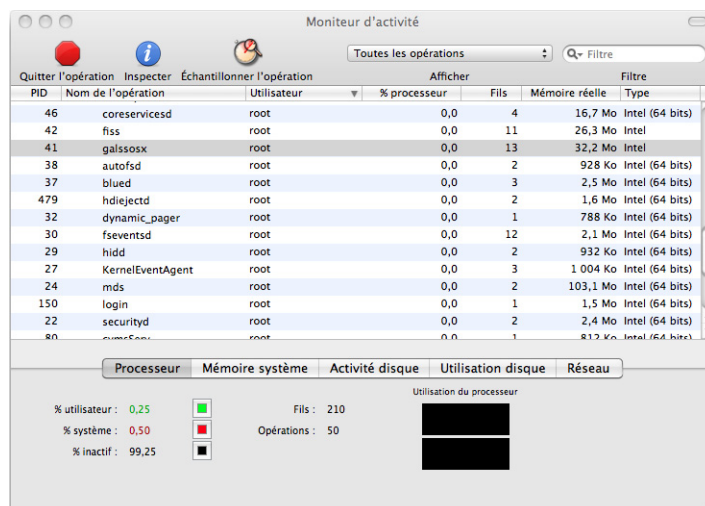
Moniteur d'activité

Quitter l'opération Inspecter Échantillonner l'opération

Toutes les opérations

Afficher

Filtre

Filtre

| PID | Nom de l'opération | Utilisateur | % processeur | Fils | Mémoire réelle | Type |
|---|---|---|---|---|---|---|
| 46 | coreservicesd | root | 0,0 | 4 | 16,7 Mo | Intel (64 bits) |
| 42 | fiss | root | 0,0 | 11 | 26,3 Mo | Intel |
| 41 | galssosx | root | 0,0 | 13 | 32,2 Mo | Intel |
| 38 | autofsd | root | 0,0 | 2 | 928 Ko | Intel (64 bits) |
| 37 | blued | root | 0,0 | 3 | 2,5 Mo | Intel (64 bits) |
| 479 | hdiejectd | root | 0,0 | 2 | 1,6 Mo | Intel (64 bits) |
| 32 | dynamic_pager | root | 0,0 | 1 | 788 Ko | Intel (64 bits) |
| 30 | fseventsd | root | 0,0 | 12 | 2,1 Mo | Intel (64 bits) |
| 29 | hidd | root | 0,0 | 2 | 932 Ko | Intel (64 bits) |
| 27 | KernelEventAgent | root | 0,0 | 3 | 1 004 Ko | Intel (64 bits) |
| 24 | mds | root | 0,0 | 2 | 103,1 Mo | Intel (64 bits) |
| 150 | login | root | 0,0 | 1 | 1,5 Mo | Intel (64 bits) |
| 22 | securityd | root | 0,0 | 2 | 2,4 Mo | Intel (64 bits) |
| 20 | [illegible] | root | 0,0 | 1 | 812 Ko | Intel (64 bits) |

Processeur Mémoire système Activité disque Utilisation disque Réseau

% utilisateur : 0,25
% système : 0,50
% inactif : 99,25

Fils : 210
Opérations : 50

Utilisation du processeur